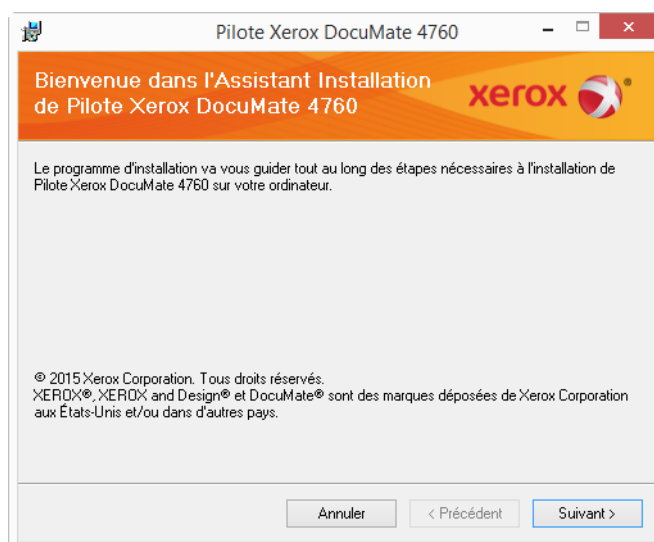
Pilote Xerox DocuMate 4760

Bienvenue dans l'Assistant Installation de Pilote Xerox DocuMate 4760

xerox

Le programme d'installation va vous guider tout au long des étapes nécessaires à l'installation de Pilote Xerox DocuMate 4760 sur votre ordinateur.

© 2015 Xerox Corporation. Tous droits réservés.
XEROX®, XEROX and Design® et DocuMate® sont des marques déposées de Xerox Corporation aux États-Unis et/ou dans d'autres pays.

Annuler
< Précédent
Suivant >